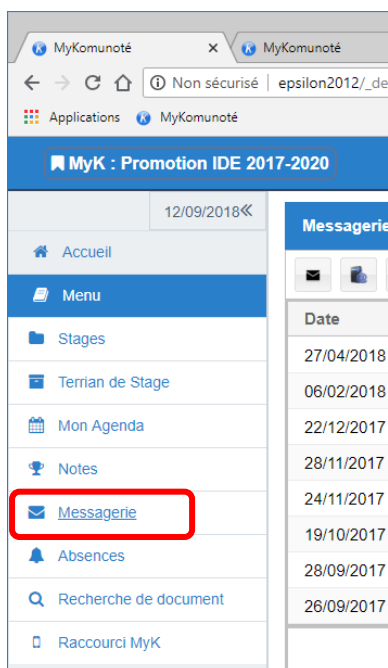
MyKomunoté
MyKomunoté
Non sécurisé | epsilon2012/_de
Applications MyKomunoté
MyK : Promotion IDE 2017-2020
12/09/2018«
Accueil
Menu
Stages
Terrian de Stage
Mon Agenda
Notes
Messagerie
Absences
Recherche de document
Raccourci MyK
Messagerie

| Date |
|---|
| 27/04/2018 |
| 06/02/2018 |
| 22/12/2017 |
| 28/11/2017 |
| 24/11/2017 |
| 19/10/2017 |
| 28/09/2017 |
| 26/09/2017 |